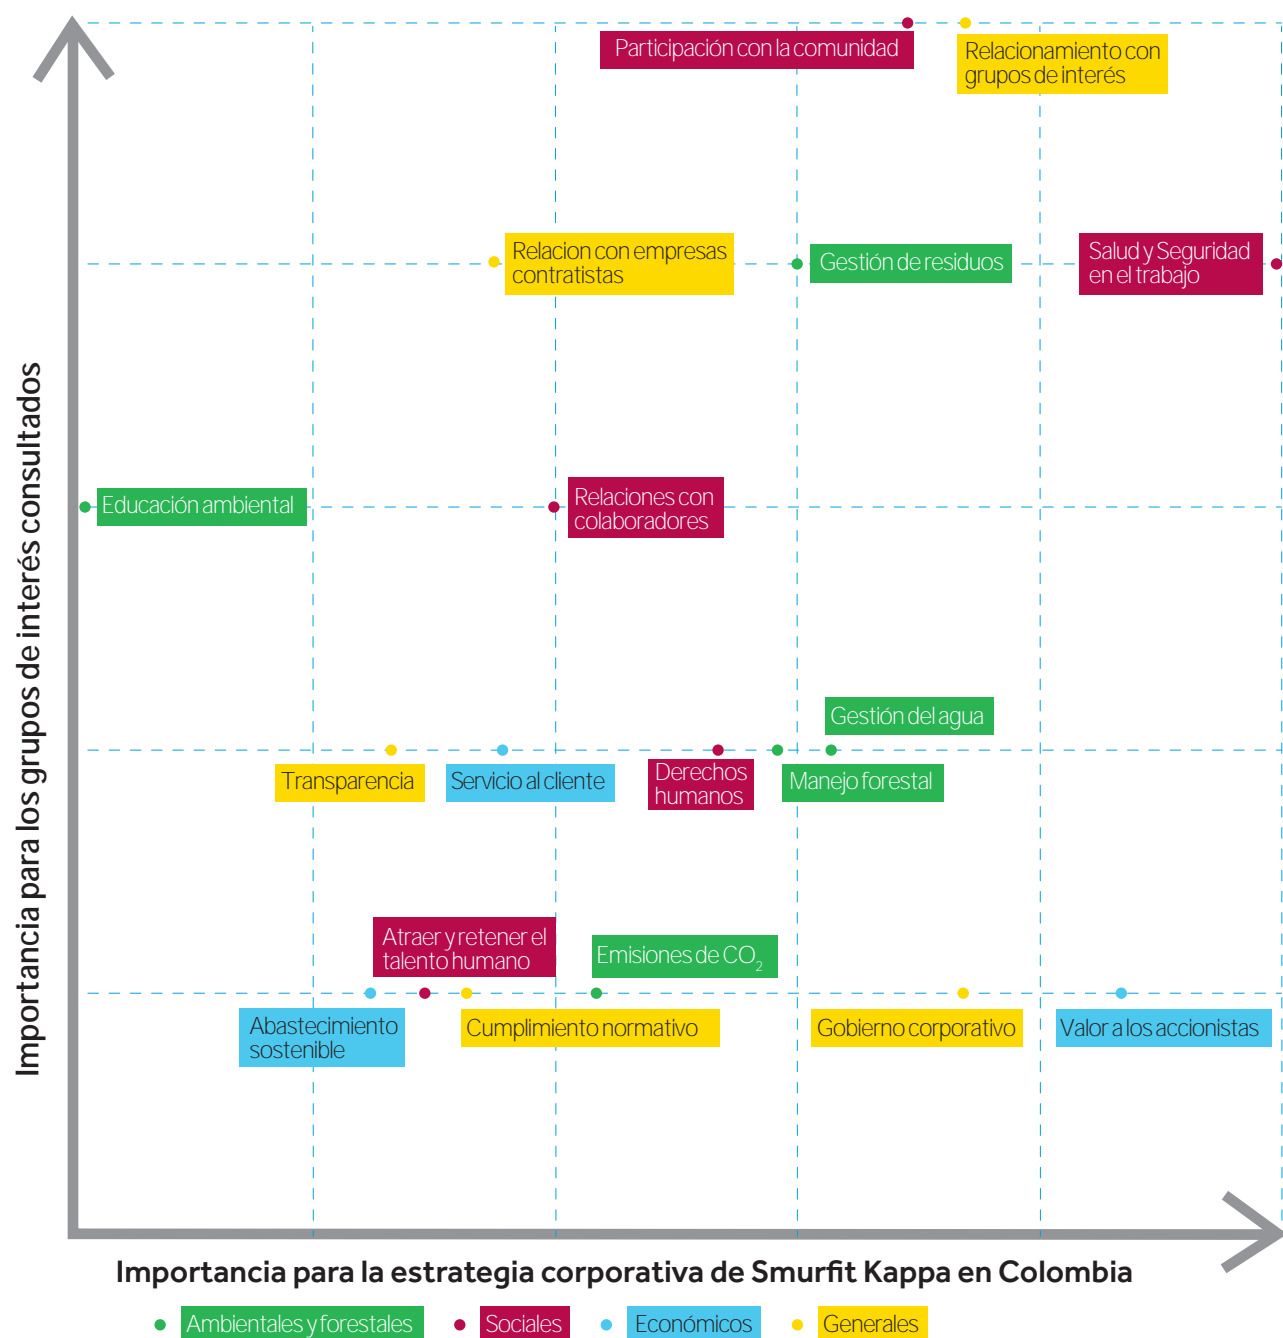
Participación con la comunidad

Relacionamiento con grupos de interés

Relacion con empresas contratistas

Gestión de residuos

Salud y Seguridad en el trabajo

Educación ambiental

Relaciones con colaboradores

Gestión del agua

Transparencia

Servicio al cliente

Derechos humanos

Manejo forestal

Atraer y retener el talento humano

Emisiones de $CO_2$

Abastecimiento sostenible

Cumplimiento normativo

Gobierno corporativo

Valor a los accionistas

Importancia para los grupos de interés consultados

Importancia para la estrategia corporativa de Smurfit Kappa en Colombia

Ambientales y forestales

Sociales

Económicos

Generales